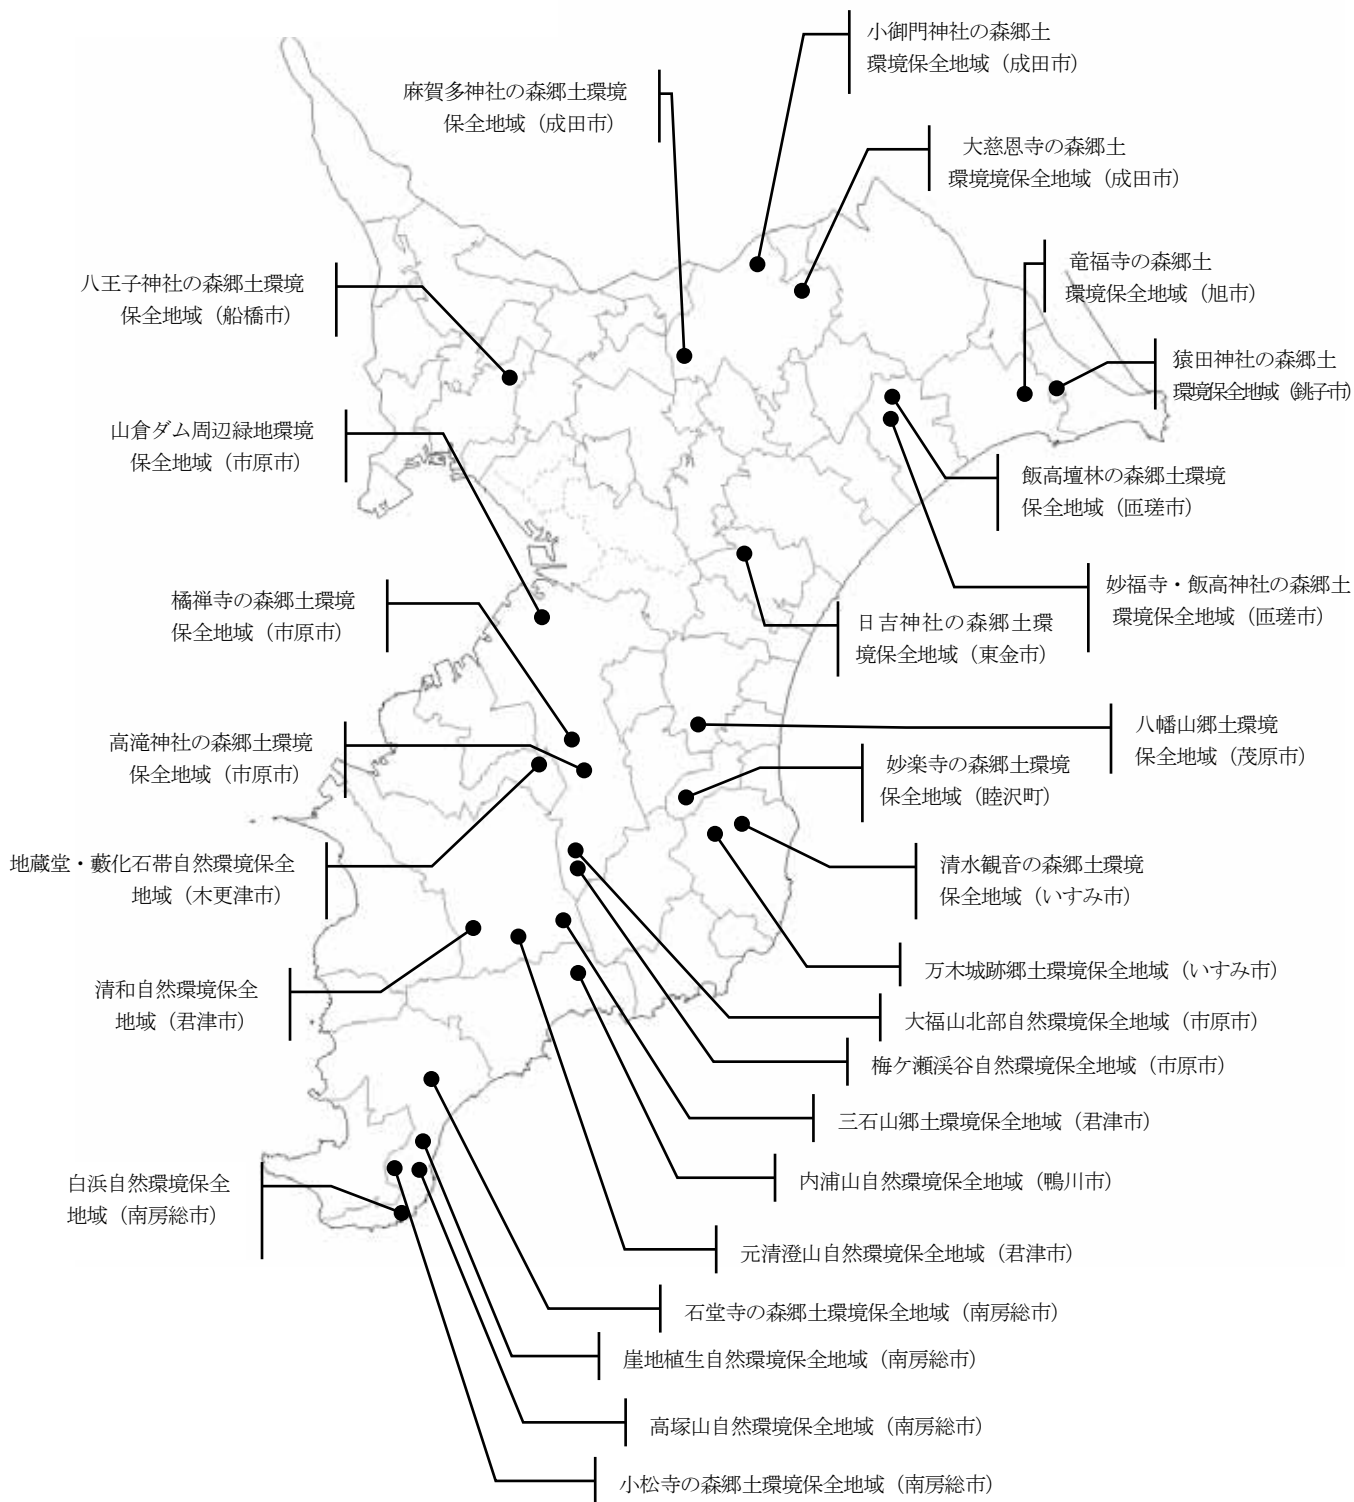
小御門神社の森郷土環境保全地域（成田市）

麻賀多神社の森郷土環境保全地域（成田市）

大慈恩寺の森郷土環境境保全地域（成田市）

竜福寺の森郷土環境保全地域（旭市）

八王子神社の森郷土環境保全地域（船橋市）

猿田神社の森郷土環境保全地域（銚子市）

山倉ダム周辺緑地環境保全地域（市原市）

飯高壇林の森郷土環境保全地域（匝瑳市）

妙福寺・飯高神社の森郷土環境保全地域（匝瑳市）

橘禅寺の森郷土環境保全地域（市原市）

日吉神社の森郷土環境保全地域（東金市）

八幡山郷土環境保全地域（茂原市）

高滝神社の森郷土環境保全地域（市原市）

妙楽寺の森郷土環境保全地域（睦沢町）

地蔵堂・藪化石帯自然環境保全地域（木更津市）

清水観音の森郷土環境保全地域（いすみ市）

万木城跡郷土環境保全地域（いすみ市）

清和自然環境保全地域（君津市）

大福山北部自然環境保全地域（市原市）

梅ケ瀬渓谷自然環境保全地域（市原市）

三石山郷土環境保全地域（君津市）

白浜自然環境保全地域（南房総市）

内浦山自然環境保全地域（鴨川市）

元清澄山自然環境保全地域（君津市）

石堂寺の森郷土環境保全地域（南房総市）

崖地植生自然環境保全地域（南房総市）

高塚山自然環境保全地域（南房総市）

小松寺の森郷土環境保全地域（南房総市）